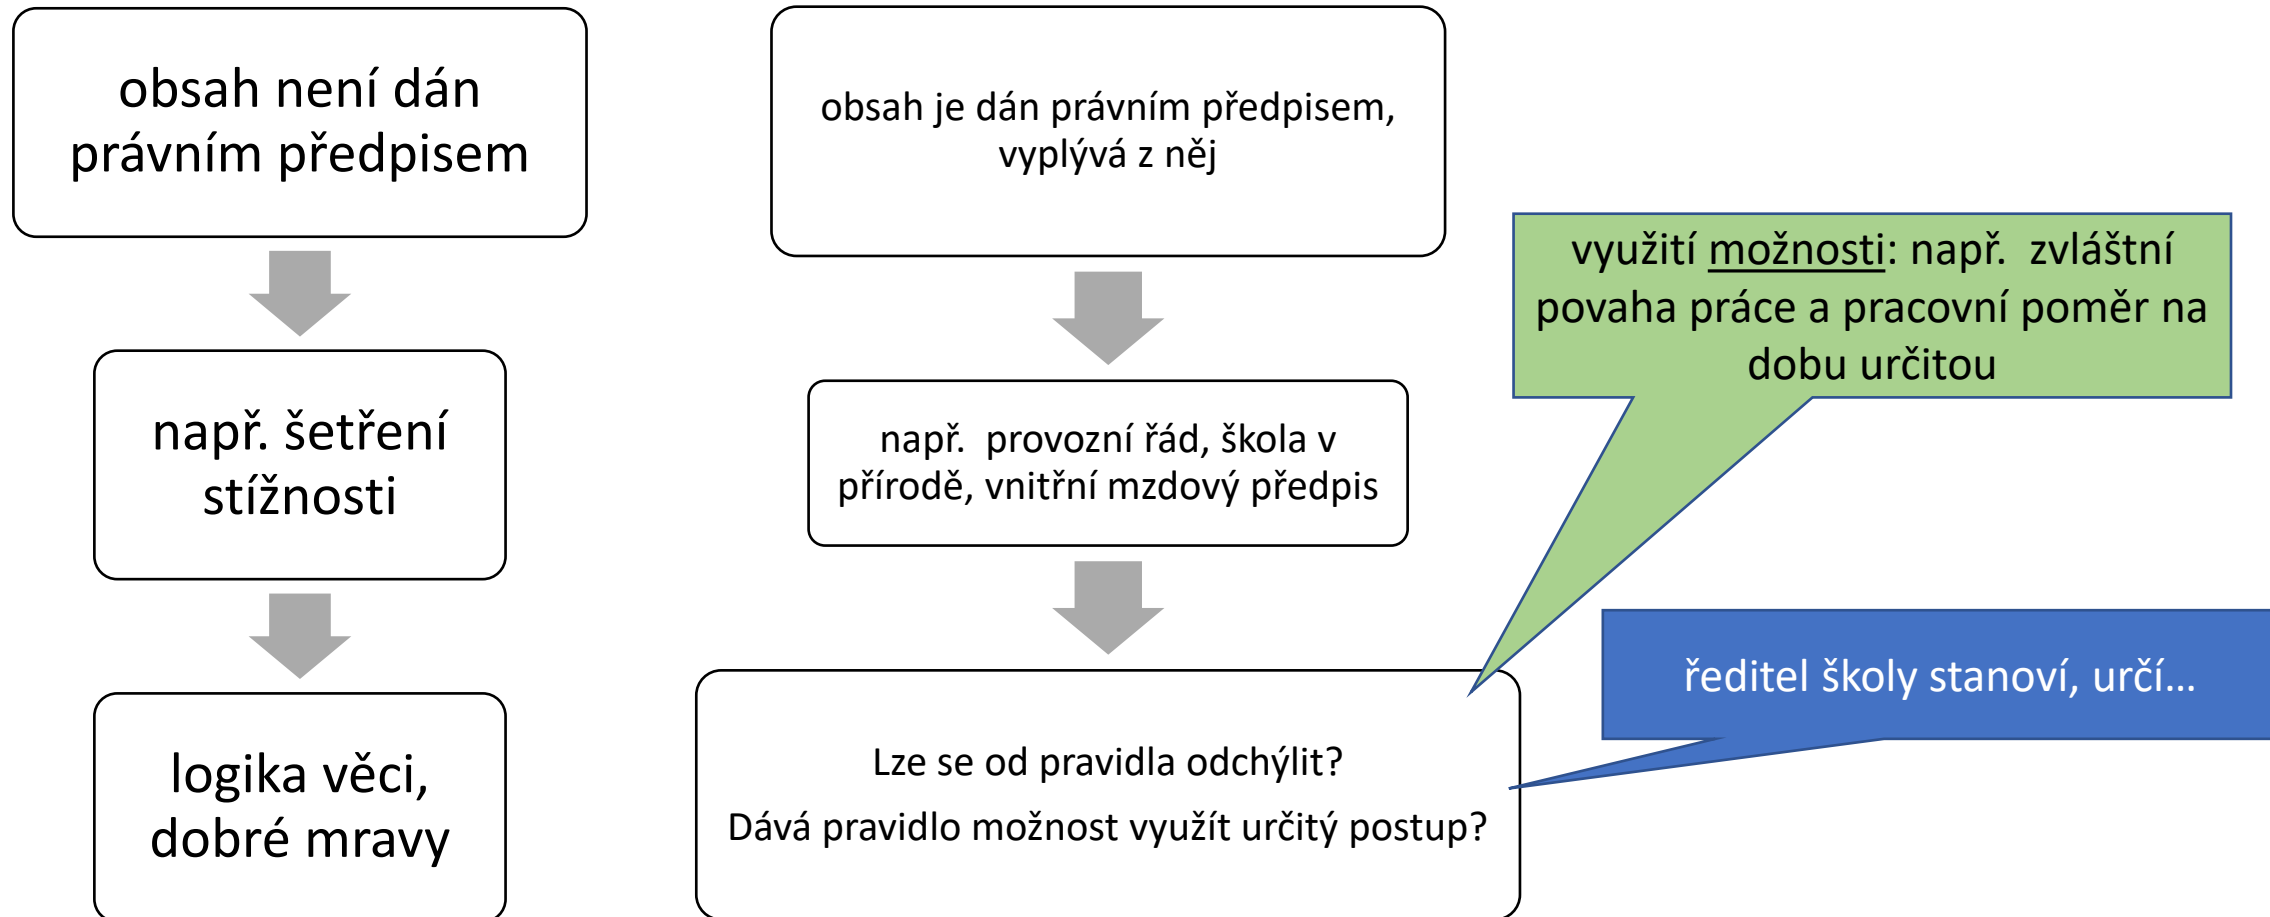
obsah není dán právním předpisem

např. šetření stížnosti

logika věci, dobré mravy

obsah je dán právním předpisem, vyplývá z něj

např. provozní řád, škola v přírodě, vnitřní mzdový předpis

Lze se od pravidla odchýlit?

Dává pravidlo možnost využít určitý postup?

využití možnosti: např. zvláštní povaha práce a pracovní poměr na dobu určitou

ředitel školy stanoví, určí…